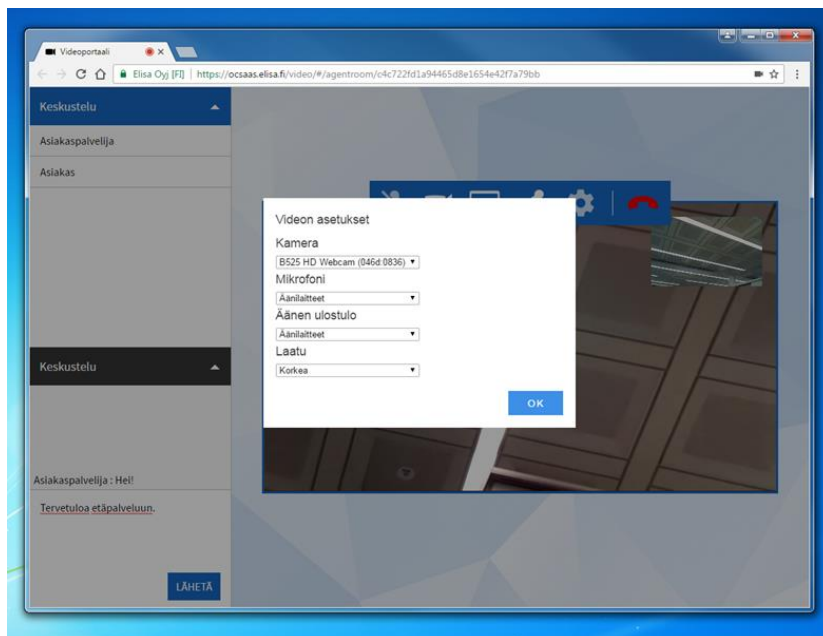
Videoportaali

Elisa Oyj [FI] | https://ocsaas.elisa.fi/video/#/agentroom/c4c722fd1a94465d8e1654e42f7a79bb

Keskustelu

Asiakaspalvelija

Asiakas

Videon asetukset

Kamera

B525 HD Webcam (046d:0836)

Mikrofoni

Äänilaitteet

Äänen ulostulo

Äänilaitteet

Laatu

Korkea

OK

Keskustelu

Asiakaspalvelija : Hei!

Tervetuloa etäpalveluun.

LÄHETÄ